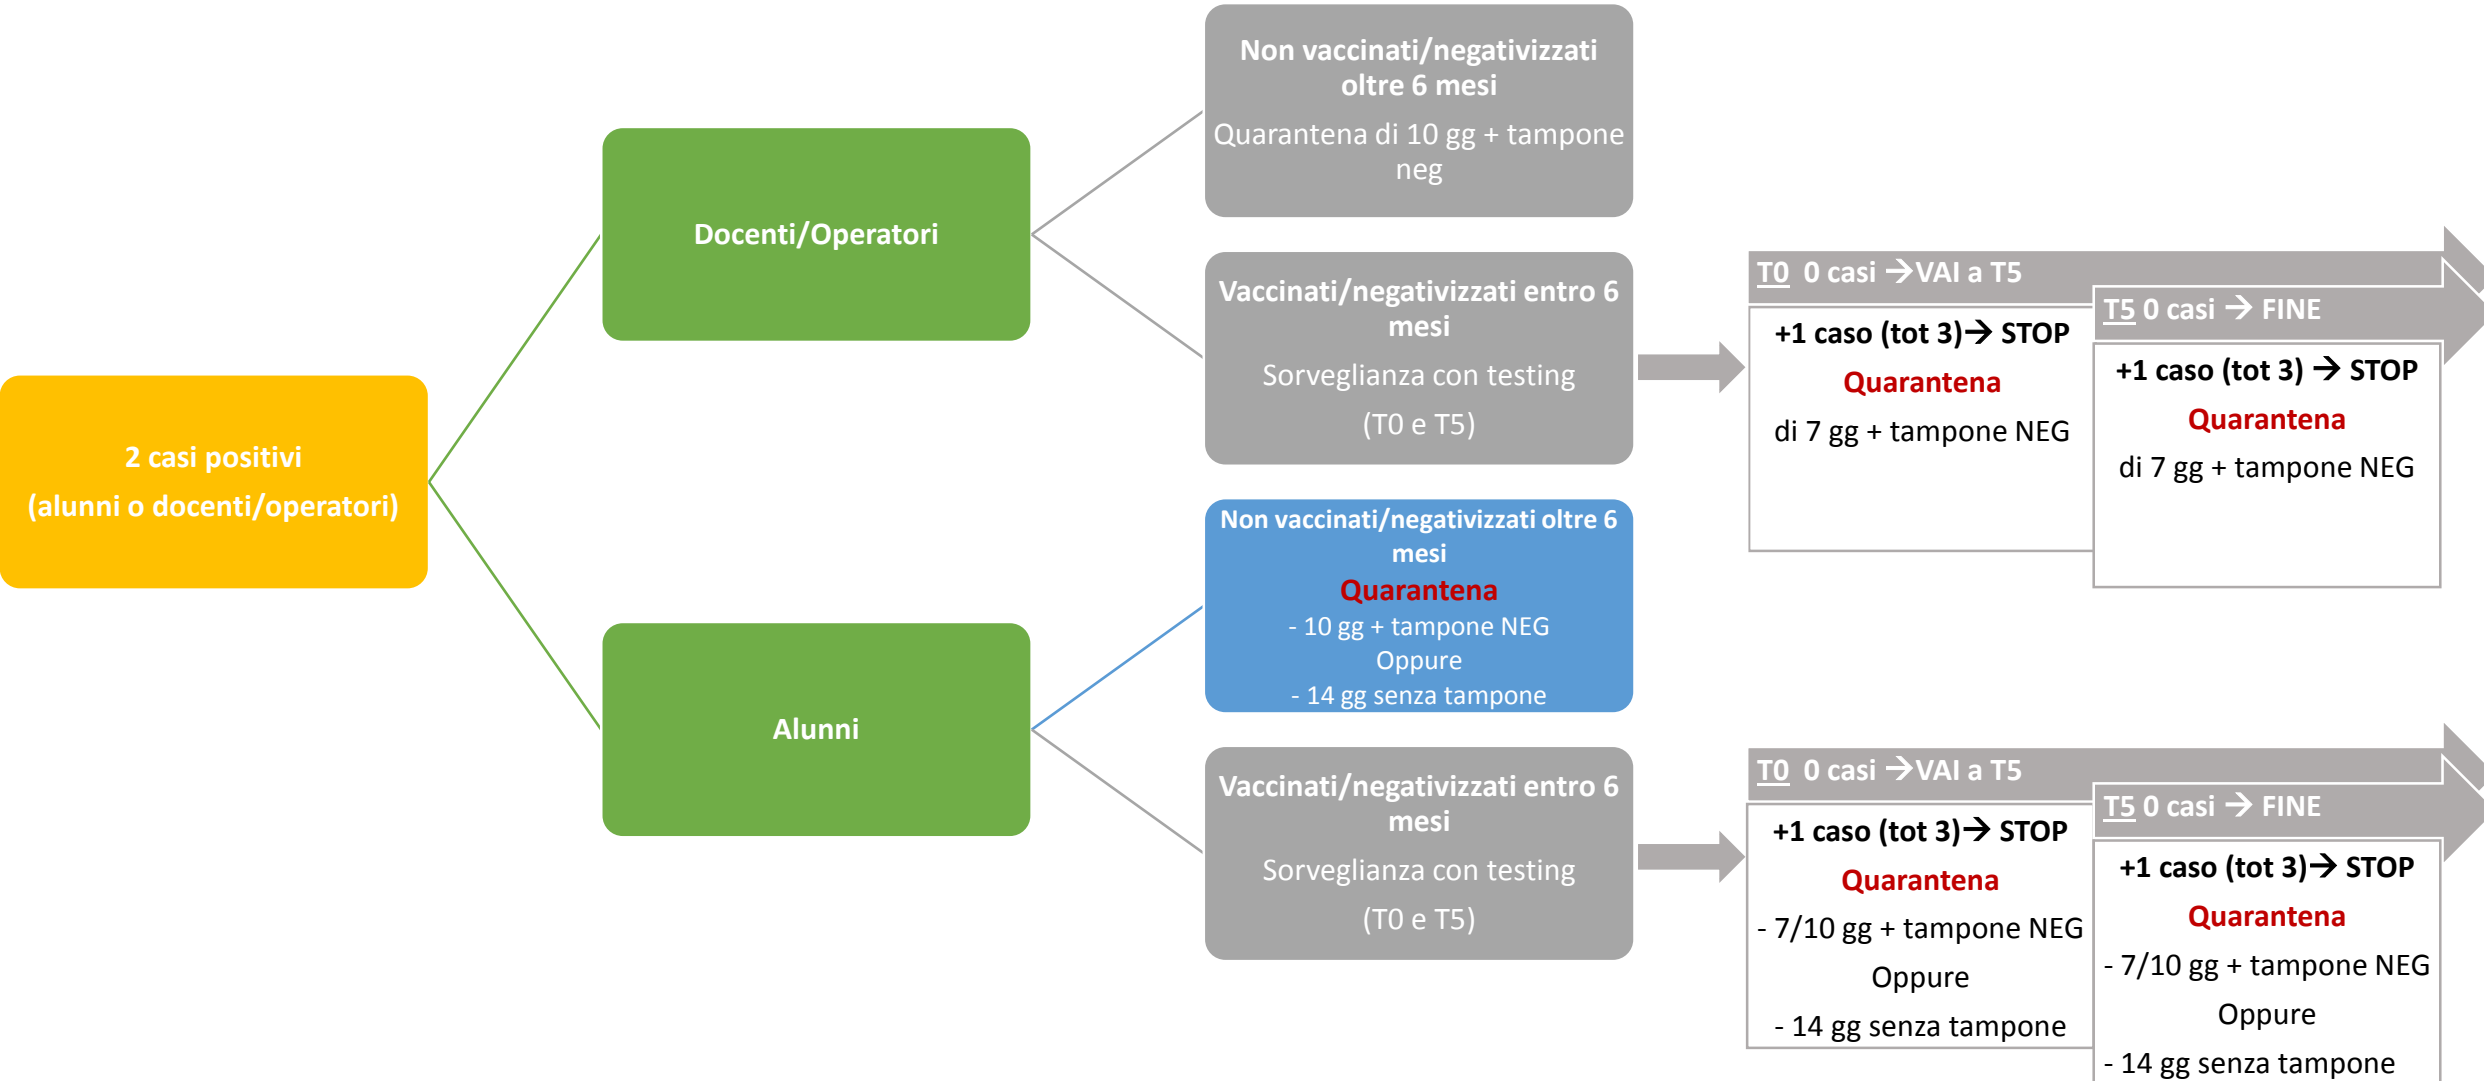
2 casi positivi
(alunni o docenti/operatori)

Docenti/Operatori

Non vaccinati/negativizzati oltre 6 mesi
Quarantena di 10 gg + tampone neg

Vaccinati/negativizzati entro 6 mesi
Sorveglianza con testing
(T0 e T5)

T0 0 casi →VAI a T5
+1 caso (tot 3)→ STOP
Quarantena
di 7 gg + tampone NEG

T5 0 casi → FINE
+1 caso (tot 3) → STOP
Quarantena
di 7 gg + tampone NEG

Alunni

Non vaccinati/negativizzati oltre 6 mesi
Quarantena
- 10 gg + tampone NEG
Oppure
- 14 gg senza tampone

Vaccinati/negativizzati entro 6 mesi
Sorveglianza con testing
(T0 e T5)

T0 0 casi →VAI a T5
+1 caso (tot 3)→ STOP
Quarantena
- 7/10 gg + tampone NEG
Oppure
- 14 gg senza tampone

T5 0 casi → FINE
+1 caso (tot 3)→ STOP
Quarantena
- 7/10 gg + tampone NEG
Oppure
- 14 gg senza tampone